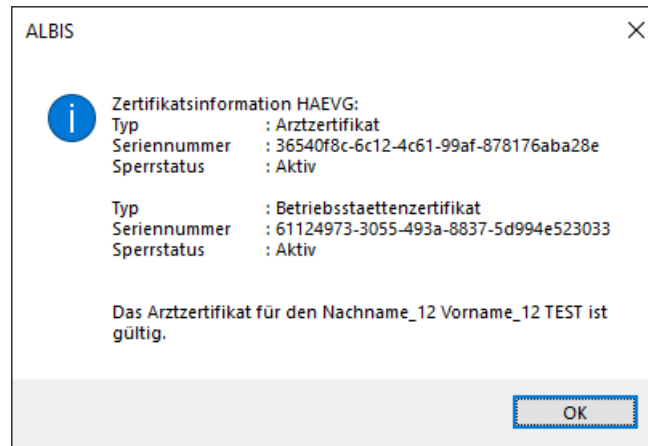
ALBIS

Zertifikatsinformation HAEVG:
Typ : Arztzertifikat
Seriennummer : 36540f8c-6c12-4c61-99af-878176aba28e
Sperrstatus : Aktiv

Typ : Betriebsstaettenzertifikat
Seriennummer : 61124973-3055-493a-8837-5d994e523033
Sperrstatus : Aktiv

Das Arztzertifikat für den Nachname_12 Vorname_12 TEST ist gültig.

OK